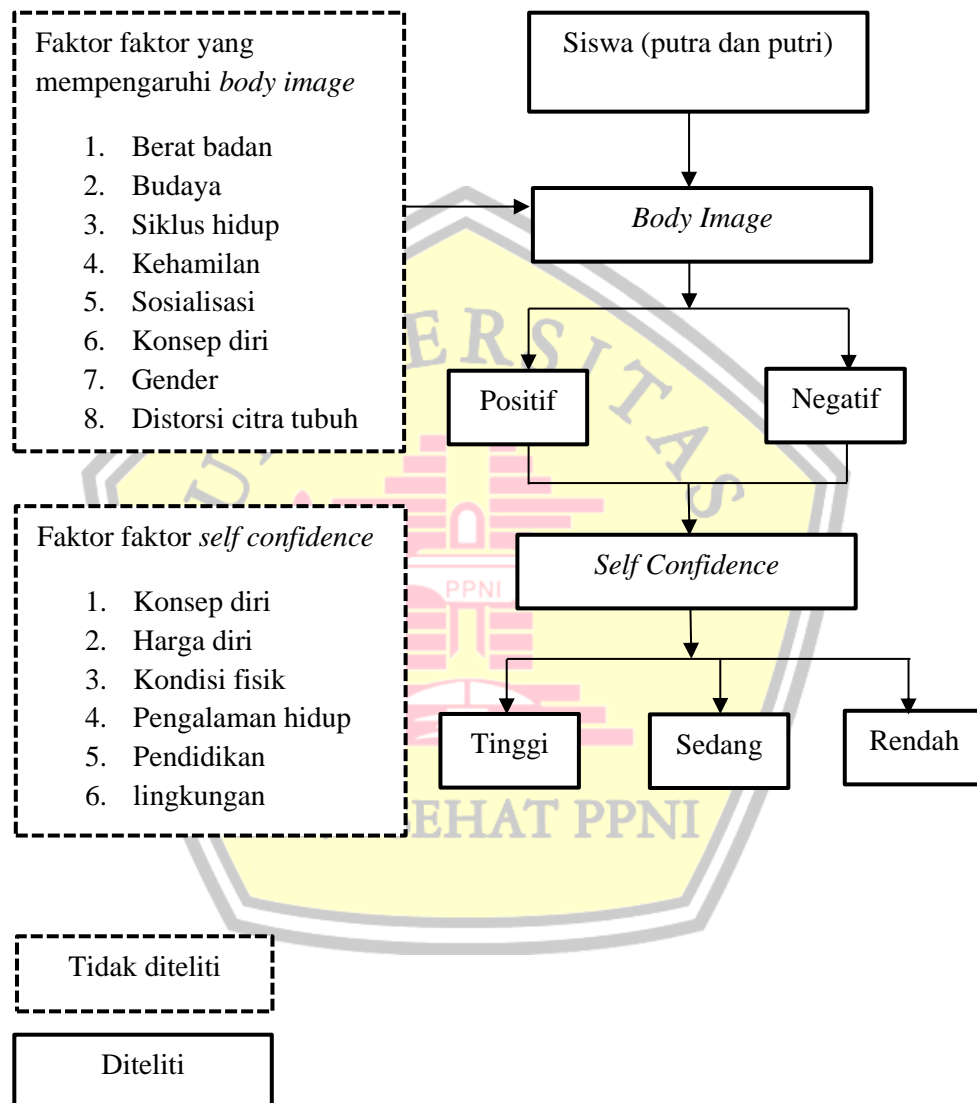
Faktor faktor yang mempengaruhi *body image*

1. Berat badan
2. Budaya
3. Siklus hidup
4. Kehamilan
5. Sosialisasi
6. Konsep diri
7. Gender
8. Distorsi citra tubuh

Siswa (putra dan putri)

*Body Image*

Positif

Negatif

Faktor faktor *self confidence*

1. Konsep diri
2. Harga diri
3. Kondisi fisik
4. Pengalaman hidup
5. Pendidikan
6. lingkungan

*Self Confidence*

Tinggi

Sedang

Rendah

ERSITAS

PPNI

EHAT PPNI

Tidak diteliti

Diteliti